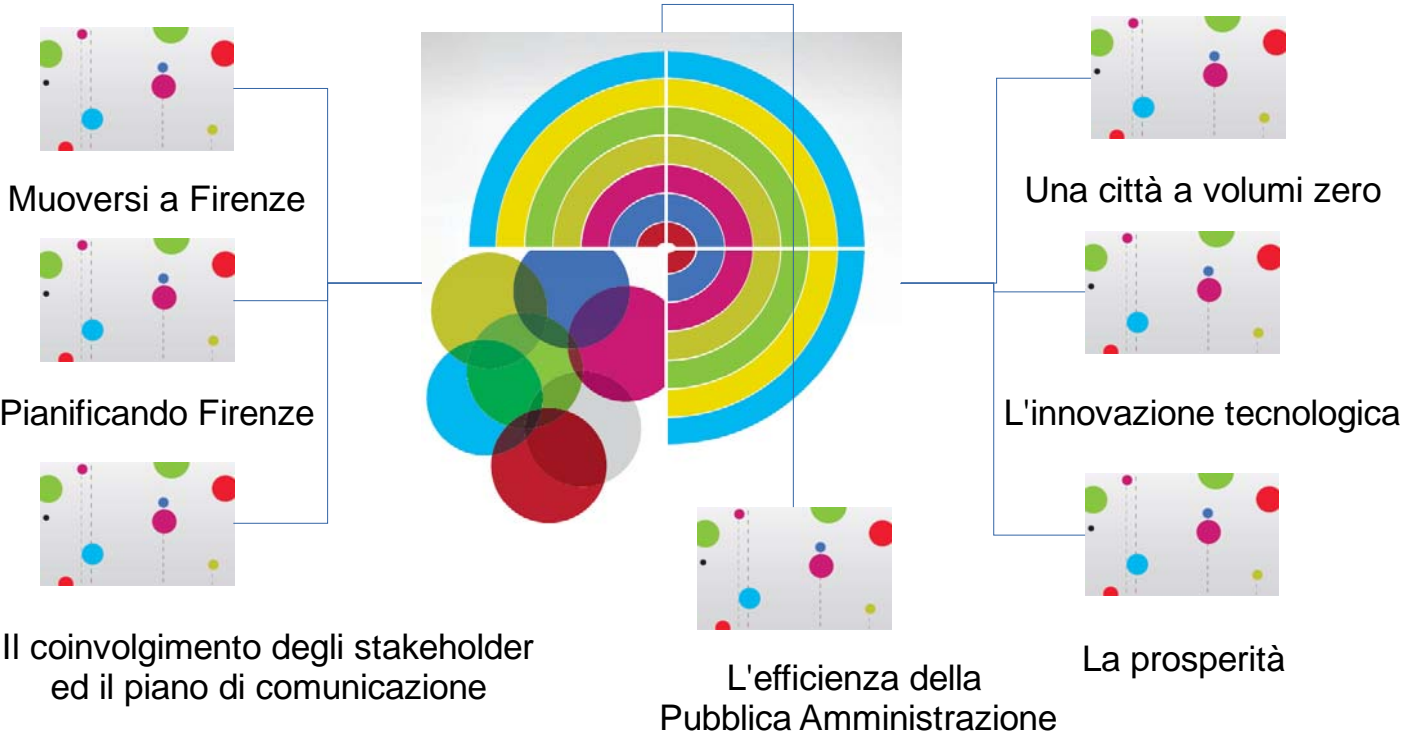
Muoversi a Firenze

Pianificando Firenze

Il coinvolgimento degli stakeholder ed il piano di comunicazione

L'efficienza della Pubblica Amministrazione

Una città a volumi zero

L'innovazione tecnologica

La prosperità